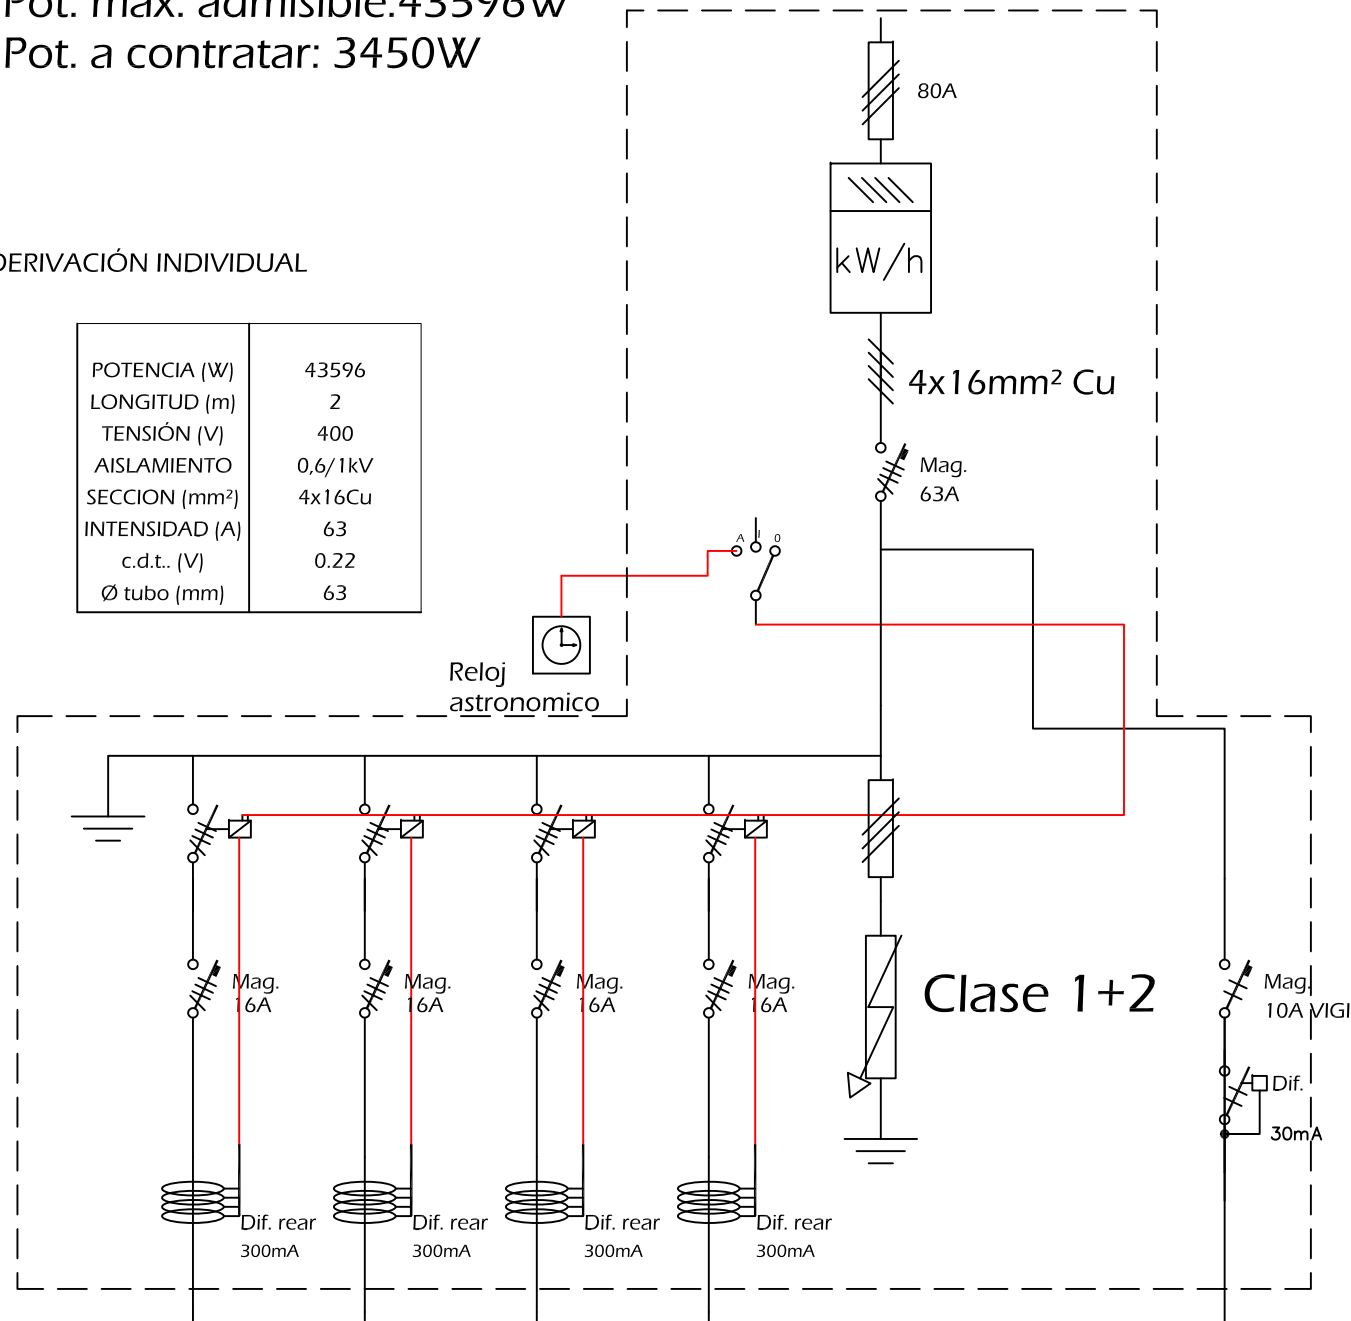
Pot. máx. admisible:43596W
Pot. a contratar: 3450W

DERIVACIÓN INDIVIDUAL

| POTENCIA (W) | 43596 |
|---|---|
| LONGITUD (m) | 2 |
| TENSIÓN (V) | 400 |
| AISLAMIENTO | 0,6/1kV |
| SECCION (mm²) | 4x16Cu |
| INTENSIDAD (A) | 63 |
| c.d.t.. (V) | 0.22 |
| Ø tubo (mm) | 63 |

80A

kW/h

4x16mm² Cu

Mag.
63A

A I 0

Reloj
astronomico

Mag.
16A

Mag.
16A

Mag.
16A

Mag.
16A

Clase 1+2

Mag.
10A VIGI

Dif.
30mA

Dif. rear
300mA

Dif. rear
300mA

Dif. rear
300mA

Dif. rear
300mA